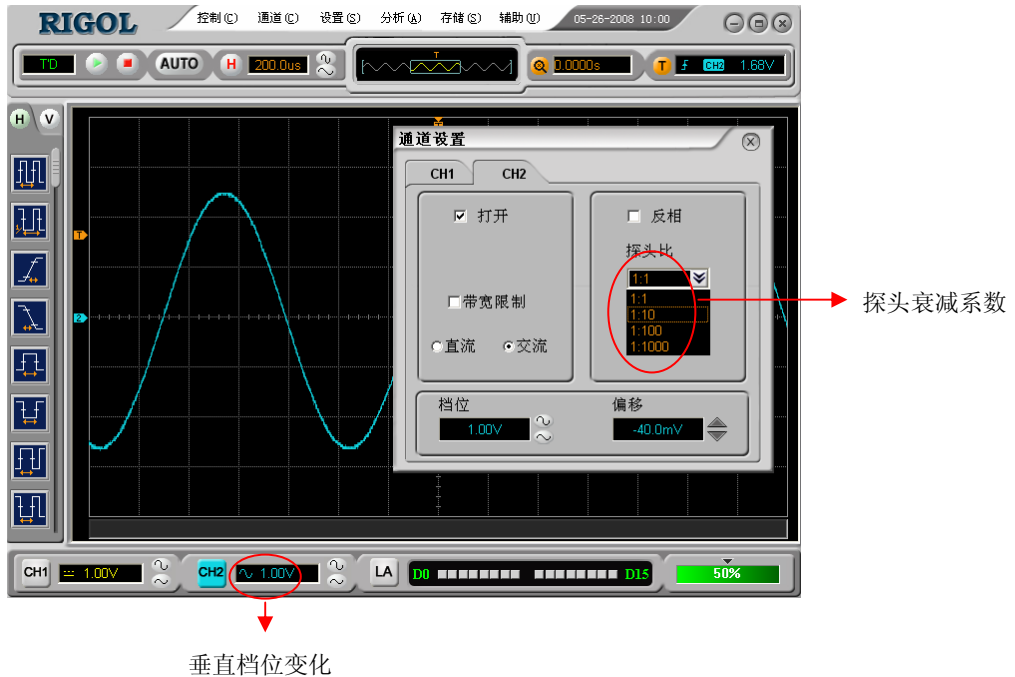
RIGOL
控制(C) 通道(C) 设置(S) 分析(A) 存储(S) 辅助(U) 05-26-2008 10:00

T'D AUTO H 200.0us T 0.0000s T CH2 1.68V

H V

通道设置
CH1 CH2
☑ 打开
☐ 反相
探头比
1:1
1:1
1:10
1:100
1:1000
☐带宽限制
○直流 ⊙交流
档位
1.00V
偏移
-40.0mV

探头衰减系数

CH1 1.00V CH2 1.00V LA D0 D15 50%

垂直档位变化